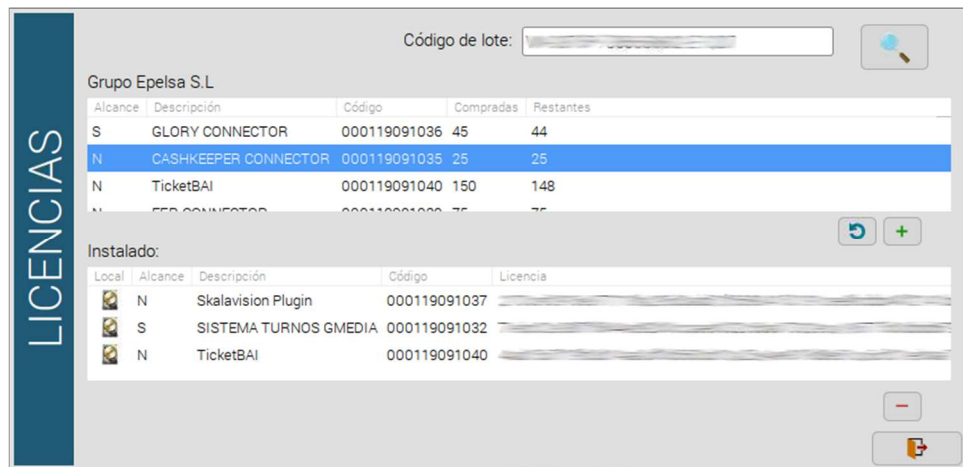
LICENCIAS

Código de lote: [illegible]

Grupo Epelsa S.L

| Alcance | Descripción | Código | Compradas | Restantes |
|---|---|---|---|---|
| S | GLORY CONNECTOR | 000119091036 | 45 | 44 |
| N | CASHKEEPER CONNECTOR | 000119091035 | 25 | 25 |
| N | TicketBAI | 000119091040 | 150 | 148 |
| N | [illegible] | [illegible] | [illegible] | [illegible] |

Instalado:

| Local | Alcance | Descripción | Código | Licencia |
|---|---|---|---|---|
| | N | Skalavision Plugin | 000119091037 | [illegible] |
| | S | SISTEMA TURNOS GMEDIA | 000119091032 | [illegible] |
| | N | TicketBAI | 000119091040 | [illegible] |

+
−